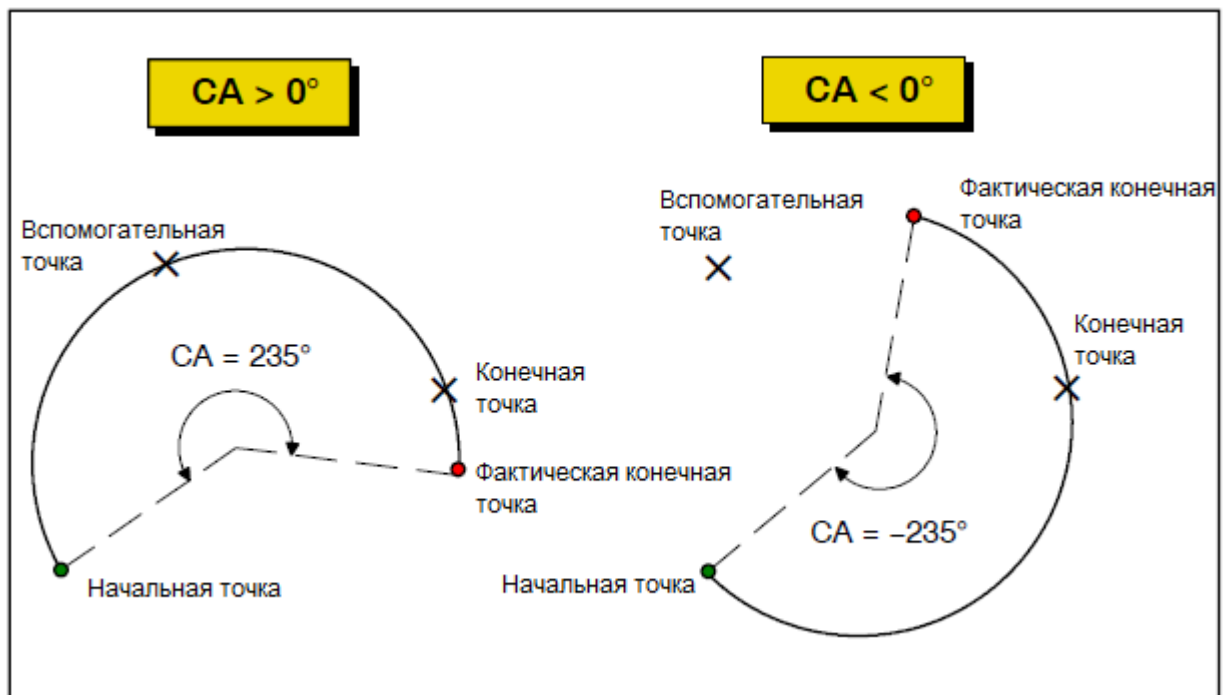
CA > 0°

Вспомогательная точка

CA = 235°

Конечная точка

Фактическая конечная точка

Начальная точка

CA < 0°

Вспомогательная точка

Фактическая конечная точка

Конечная точка

CA = –235°

Начальная точка